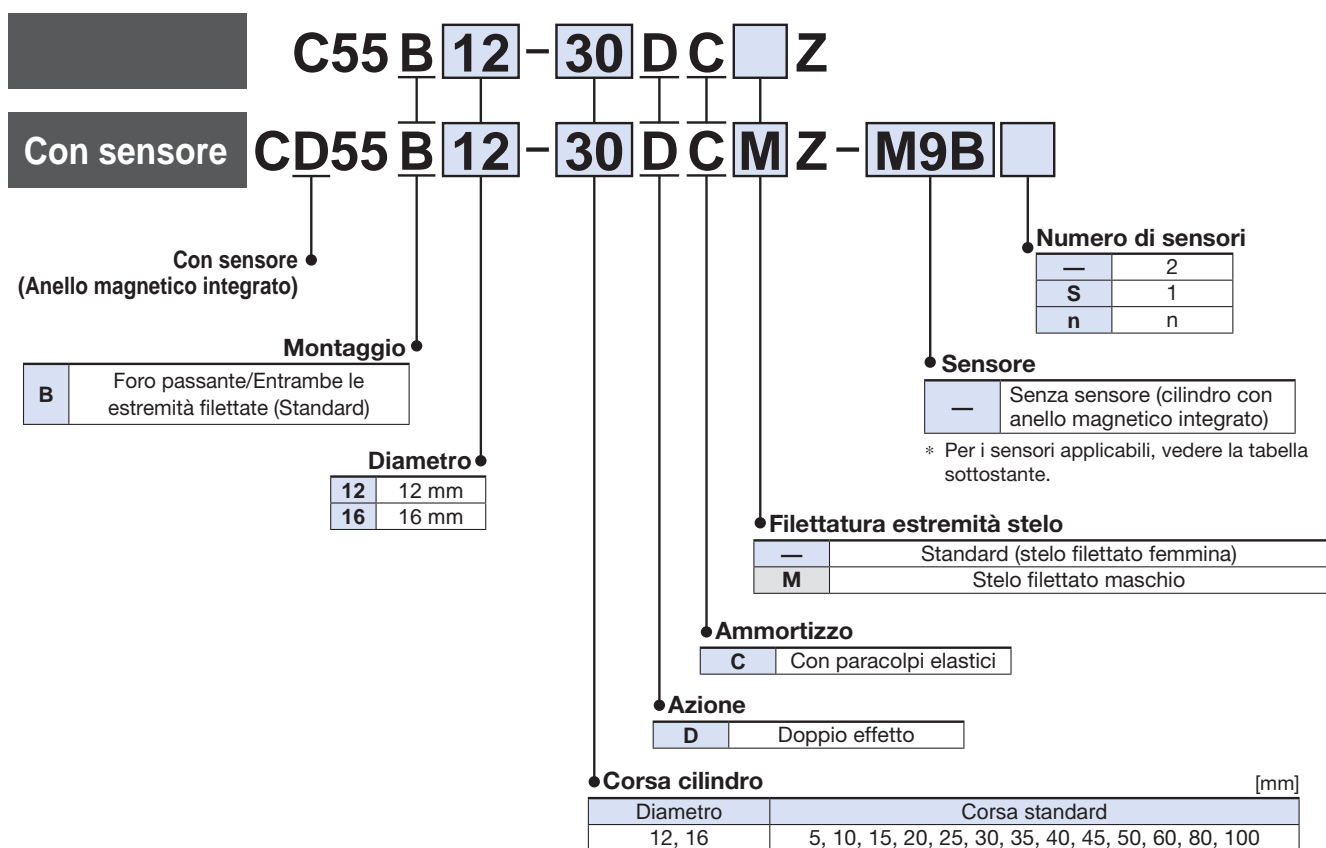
C55 B 12 - 30 D C Z

Con sensore CD55 B 12 - 30 D C M Z - M9B

Con sensore
(Anello magnetico integrato)

Montaggio

| B | Foro passante/Entrambe le estremità filettate (Standard) |
|---|---|

Diametro

| 12 | 12 mm |
|---|---|
| 16 | 16 mm |

Numero di sensori

| — | 2 |
|---|---|
| S | 1 |
| n | n |

Sensore

| — | Senza sensore (cilindro con anello magnetico integrato) |
|---|---|

∗ Per i sensori applicabili, vedere la tabella sottostante.

Filettatura estremità stelo

| — | Standard (stelo filettato femmina) |
|---|---|
| M | Stelo filettato maschio |

Ammortizzo

| C | Con paracolpi elastici |
|---|---|

Azione

| D | Doppio effetto |
|---|---|

Corsa cilindro [mm]

| Diametro | Corsa standard |
|---|---|
| 12, 16 | 5, 10, 15, 20, 25, 30, 35, 40, 45, 50, 60, 80, 100 |